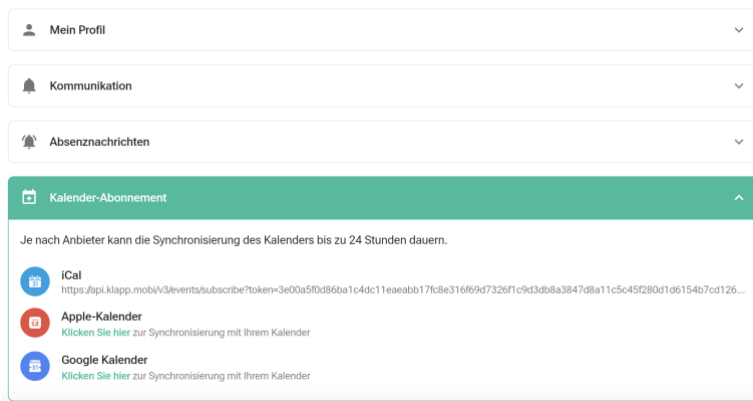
Mein Profil

Kommunikation

Absenznachrichten

Kalender-Abonnement

Je nach Anbieter kann die Synchronisierung des Kalenders bis zu 24 Stunden dauern.

iCal
https://api.klapp.mobi/v3/events/subscribe?token=3e00a5f0d86ba1c4dc11eaeabb17fc8e316f69d7326f1c9d3db8a3847d8a11c5c45f280d1d6154b7cd126...

Apple-Kalender
Klicken Sie hier zur Synchronisierung mit Ihrem Kalender

Google Kalender
Klicken Sie hier zur Synchronisierung mit Ihrem Kalender